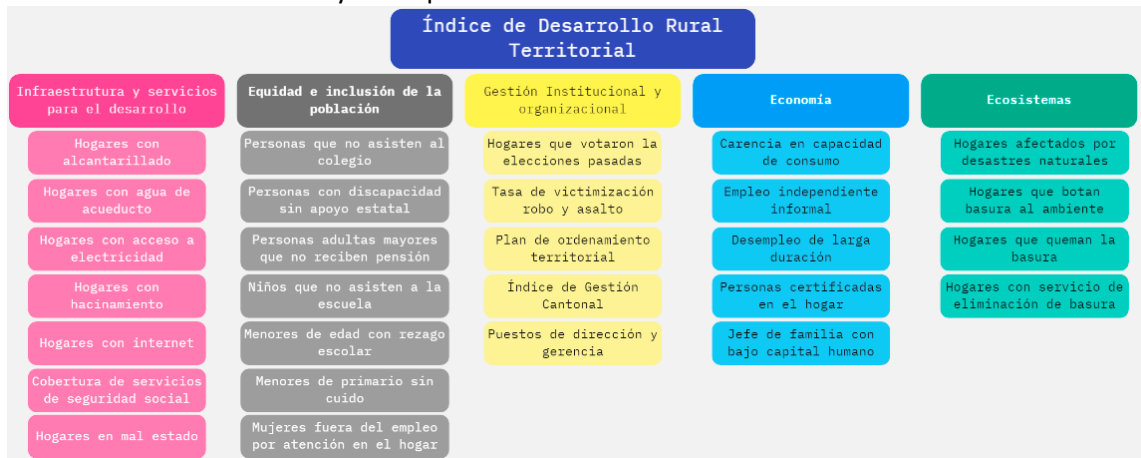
Índice de Desarrollo Rural Territorial

Infraestrutura y servicios para el desarrollo

Hogares con alcantarillado

Hogares con agua de acueducto

Hogares con acceso a electricidad

Hogares con hacinamiento

Hogares con internet

Cobertura de servicios de seguridad social

Hogares en mal estado

Equidad e inclusión de la población

Personas que no asisten al colegio

Personas con discapacidad sin apoyo estatal

Personas adultas mayores que no reciben pensión

Niños que no asisten a la escuela

Menores de edad con rezago escolar

Menores de primario sin cuido

Mujeres fuera del empleo por atención en el hogar

Gestión Institucional y organizacional

Hogares que votaron la elecciones pasadas

Tasa de victimización robo y asalto

Plan de ordenamiento territorial

Índice de Gestión Cantonal

Puestos de dirección y gerencia

Economía

Carencia en capacidad de consumo

Empleo independiente informal

Desempleo de larga duración

Personas certificadas en el hogar

Jefe de familia con bajo capital humano

Ecosistemas

Hogares afectados por desastres naturales

Hogares que botan basura al ambiente

Hogares que queman la basura

Hogares con servicio de eliminación de basura